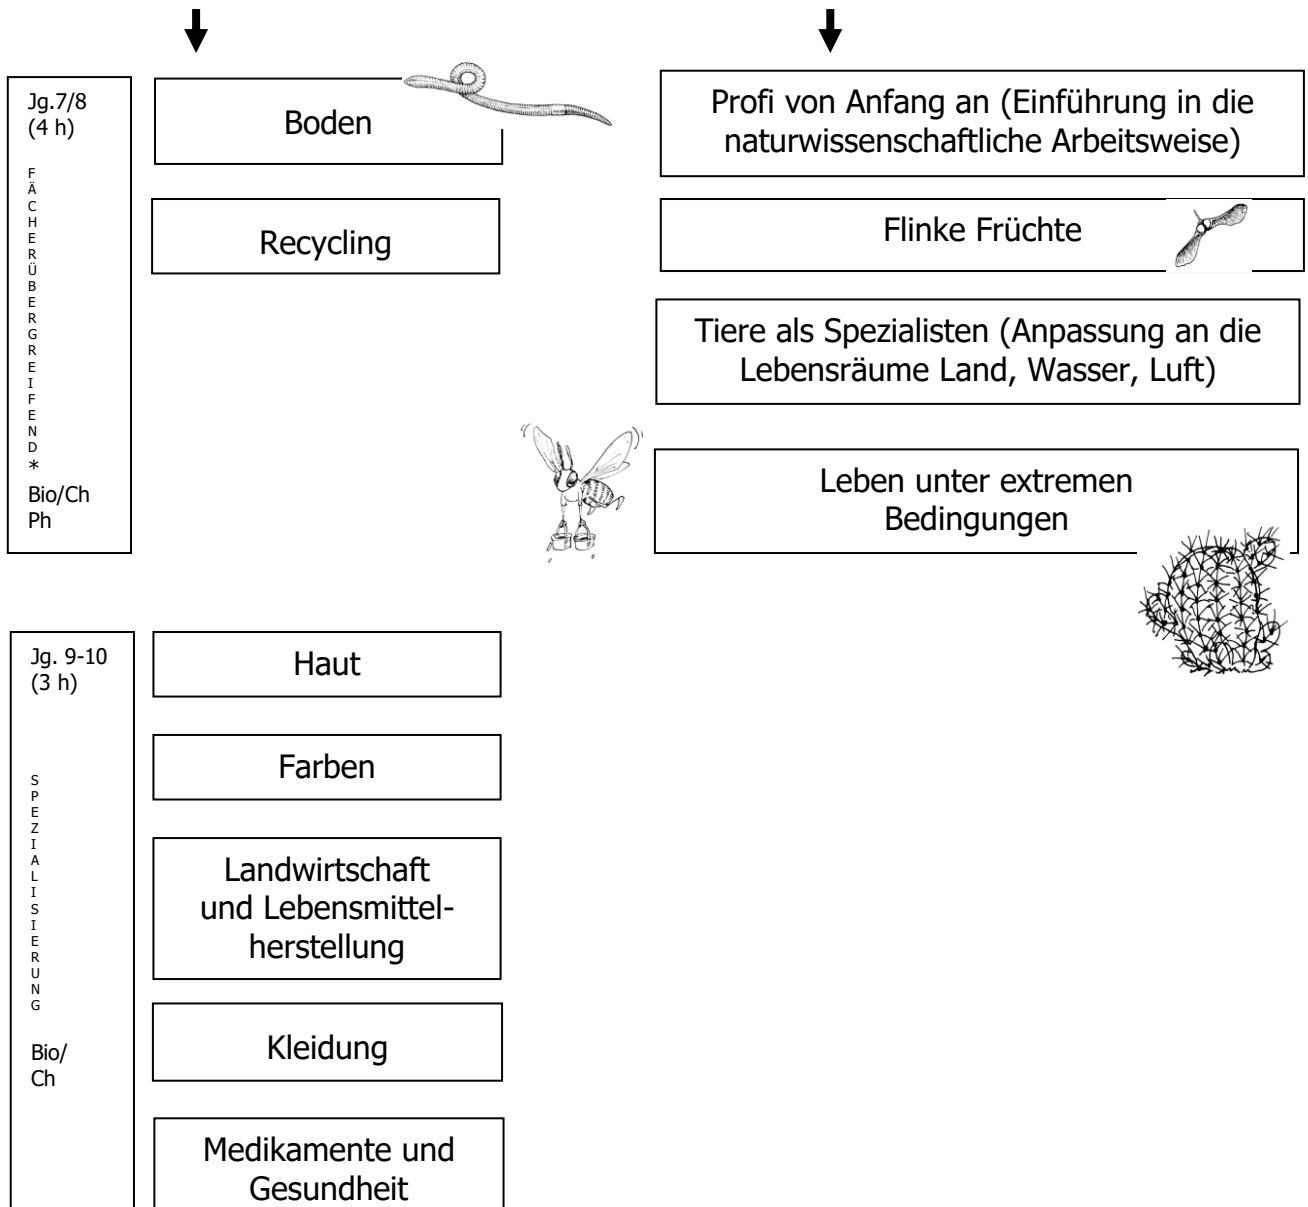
Jg.7/8
(4 h)

FÄCHERÜBERGREIFEND
*
Bio/Ch
Ph

Boden

Recycling

Profi von Anfang an (Einführung in die naturwissenschaftliche Arbeitsweise)

Flinke Früchte

Tiere als Spezialisten (Anpassung an die Lebensräume Land, Wasser, Luft)

Leben unter extremen Bedingungen

Jg. 9-10
(3 h)

SPEZIALISIERUNG

Bio/
Ch

Haut

Farben

Landwirtschaft und Lebensmittelherstellung

Kleidung

Medikamente und Gesundheit